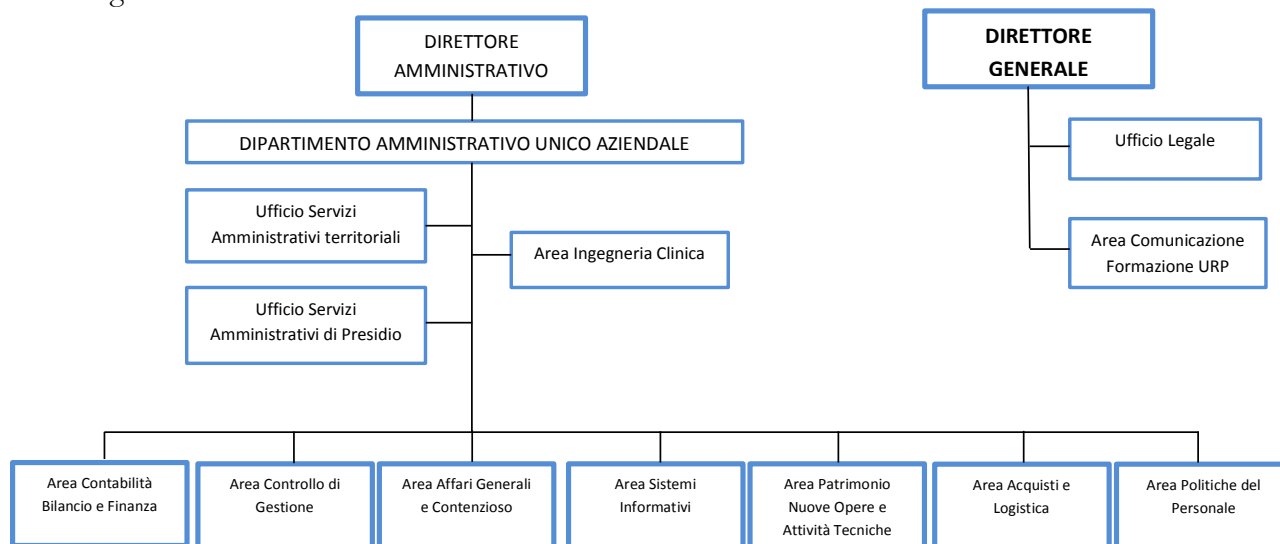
DIRETTORE AMMINISTRATIVO

DIRETTORE GENERALE

DIPARTIMENTO AMMINISTRATIVO UNICO AZIENDALE

Ufficio Legale

Ufficio Servizi Amministrativi territoriali

Area Ingegneria Clinica

Area Comunicazione Formazione URP

Ufficio Servizi Amministrativi di Presidio

Area Contabilità Bilancio e Finanza

Area Controllo di Gestione

Area Affari Generali e Contenzioso

Area Sistemi Informativi

Area Patrimonio Nuove Opere e Attività Tecniche

Area Acquisti e Logistica

Area Politiche del Personale